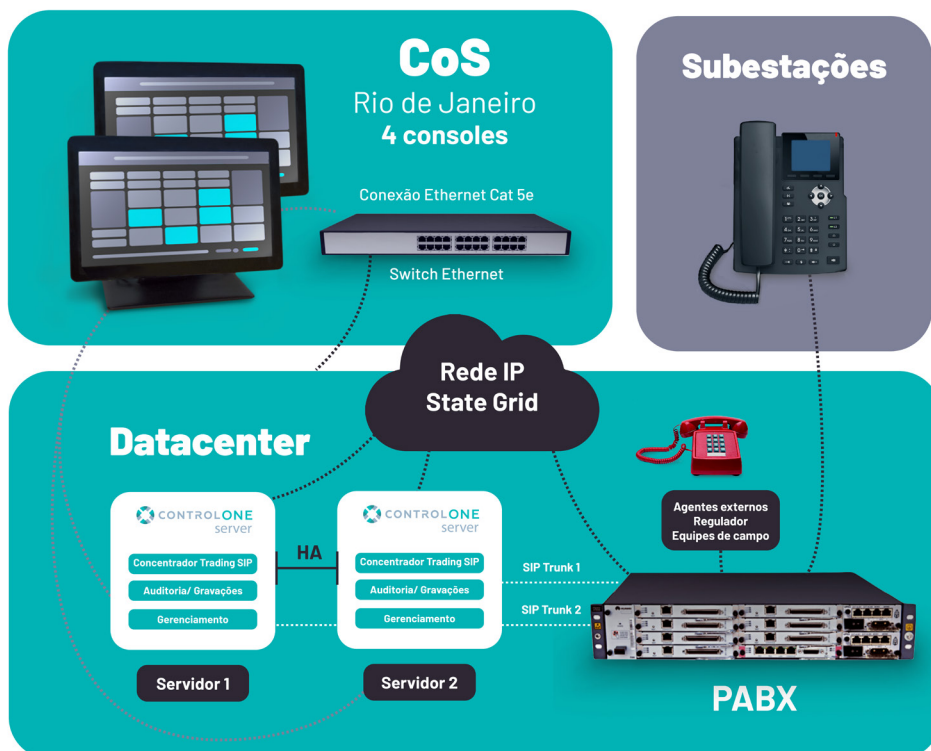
CoS
Rio de Janeiro
4 consoles

Conexão Ethernet Cat 5e

Switch Ethernet

Subestações

Rede IP
State Grid

Datacenter

CONTROLONE
server

Concentrador Trading SIP
Auditoria/ Gravações
Gerenciamento

HA

CONTROLONE
server

Concentrador Trading SIP
Auditoria/ Gravações
Gerenciamento

SIP Trunk 1
SIP Trunk 2

Agentes externos
Regulador
Equipes de campo

Servidor 1

Servidor 2

PABX